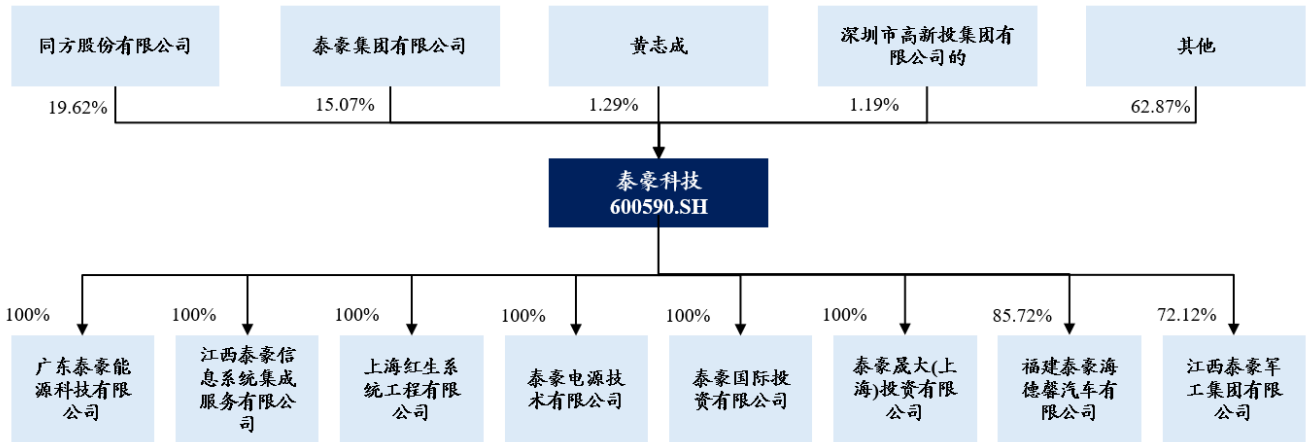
同方股份有限公司

泰豪集团有限公司

黄志成

深圳市高新投集团有限公司的

其他

19.62%

15.07%

1.29%

1.19%

62.87%

泰豪科技
600590.SH

100%

100%

100%

100%

100%

100%

85.72%

72.12%

广东泰豪能源科技有限公司

江西泰豪信息系统集成服务有限公司

上海红生系统工程有限公司

泰豪电源技术有限公司

泰豪国际投资有限公司

泰豪晟大(上海)投资有限公司

福建泰豪海德馨汽车有限公司

江西泰豪军工集团有限公司